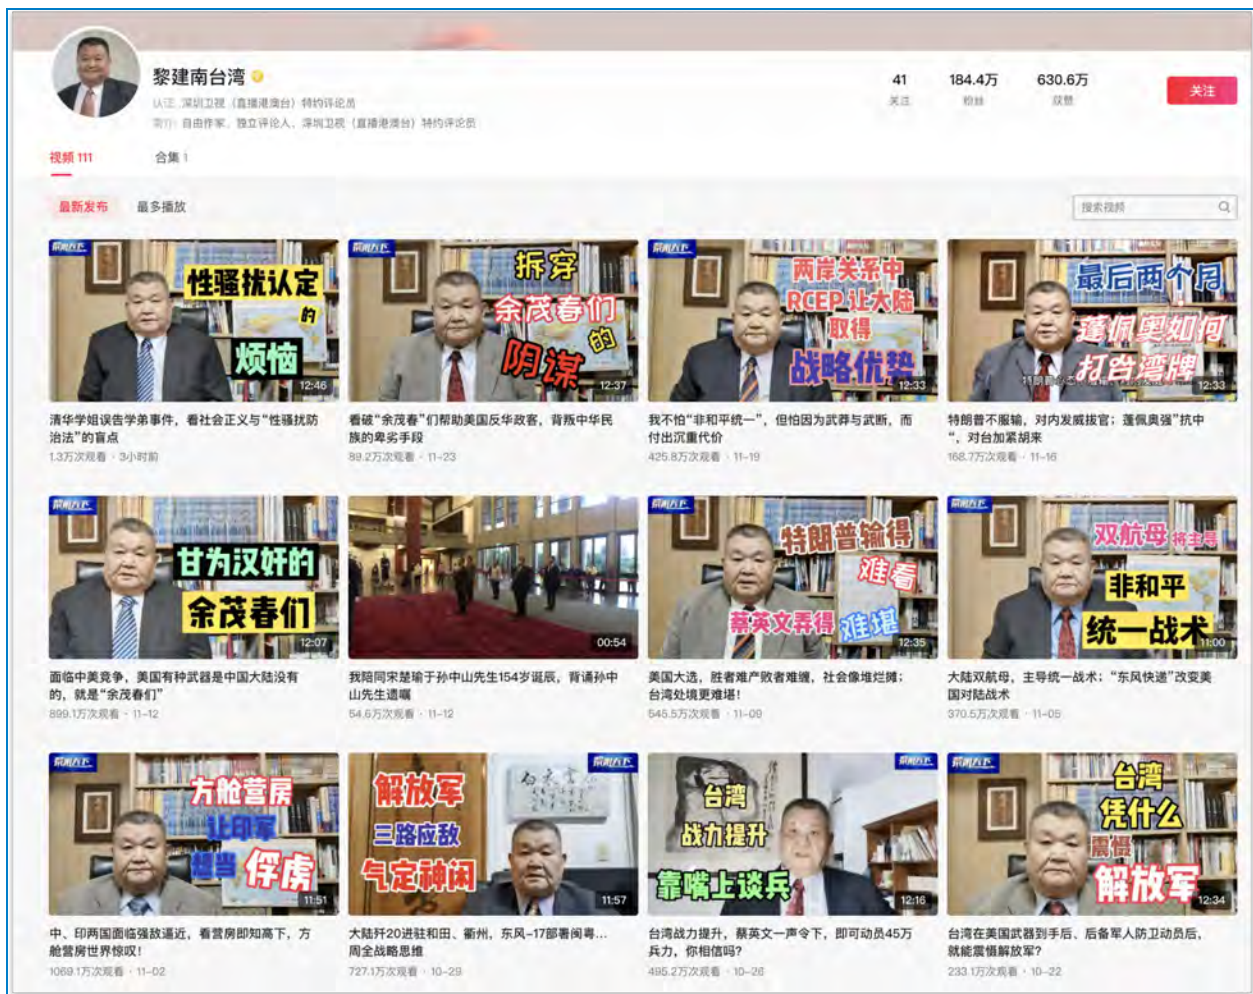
黎建南台湾

认证：深圳卫视（直播港澳台）特约评论员

简介：自由作家、独立评论人、深圳卫视（直播港澳台）特约评论员

41
关注

184.4万
粉丝

630.6万
获赞

关注

视频 111

合集 1

最新发布

最多播放

搜索视频

直播港澳台

性骚扰认定的烦恼

12:46

清华学姐误告学弟事件，看社会正义与"性骚扰防治法"的盲点

1.3万次观看 · 3小时前

直播港澳台

拆穿余茂春们的阴谋

12:37

看破"余茂春"们帮助美国反华政客，背叛中华民族的卑劣手段

89.2万次观看 · 11-23

直播港澳台

两岸关系中RCEP让大陆取得战略优势

12:33

我不怕"非和平统一"，但怕因为武吓与武断，而付出沉重代价

425.8万次观看 · 11-19

直播港澳台

最后两个月蓬佩奥如何打台湾牌

12:33

特朗普不服输，对内发威拔官；蓬佩奥强"抗中"，对台加紧胡来

168.7万次观看 · 11-16

直播港澳台

甘为汉奸的余茂春们

12:07

面临中美竞争，美国有种武器是中国大陆没有的，就是"余茂春们"

899.1万次观看 · 11-12

00:54

我陪同宋楚瑜于孙中山先生154岁诞辰，背诵孙中山先生遗嘱

54.6万次观看 · 11-12

直播港澳台

特朗普输得难看 蔡英文弄得难堪

12:35

美国大选，胜者难产败者难缠，社会像堆烂摊；台湾处境更难堪！

545.5万次观看 · 11-09

直播港澳台

双航母将主导 非和平统一战术

11:00

大陆双航母，主导统一战术；"东风快递"改变美国对陆战术

370.5万次观看 · 11-05

直播港澳台

方舱营房让印军想当俘虏

11:51

中、印两国面临强敌逼近，看营房即知高下，方舱营房世界惊叹！

1069.1万次观看 · 11-02

直播港澳台

解放军三路应敌气定神闲

11:57

大陆歼20进驻和田、衢州，东风-17部署闽粤…周全战略思维

727.1万次观看 · 10-29

直播港澳台

台湾战力提升靠嘴上谈兵

12:16

台湾战力提升，蔡英文一声令下，即可动员45万兵力，你相信吗？

495.2万次观看 · 10-26

直播港澳台

台湾凭什么震慑解放军

12:34

台湾在美国武器到手后、后备军人防卫动员后，就能震慑解放军？

233.1万次观看 · 10-22